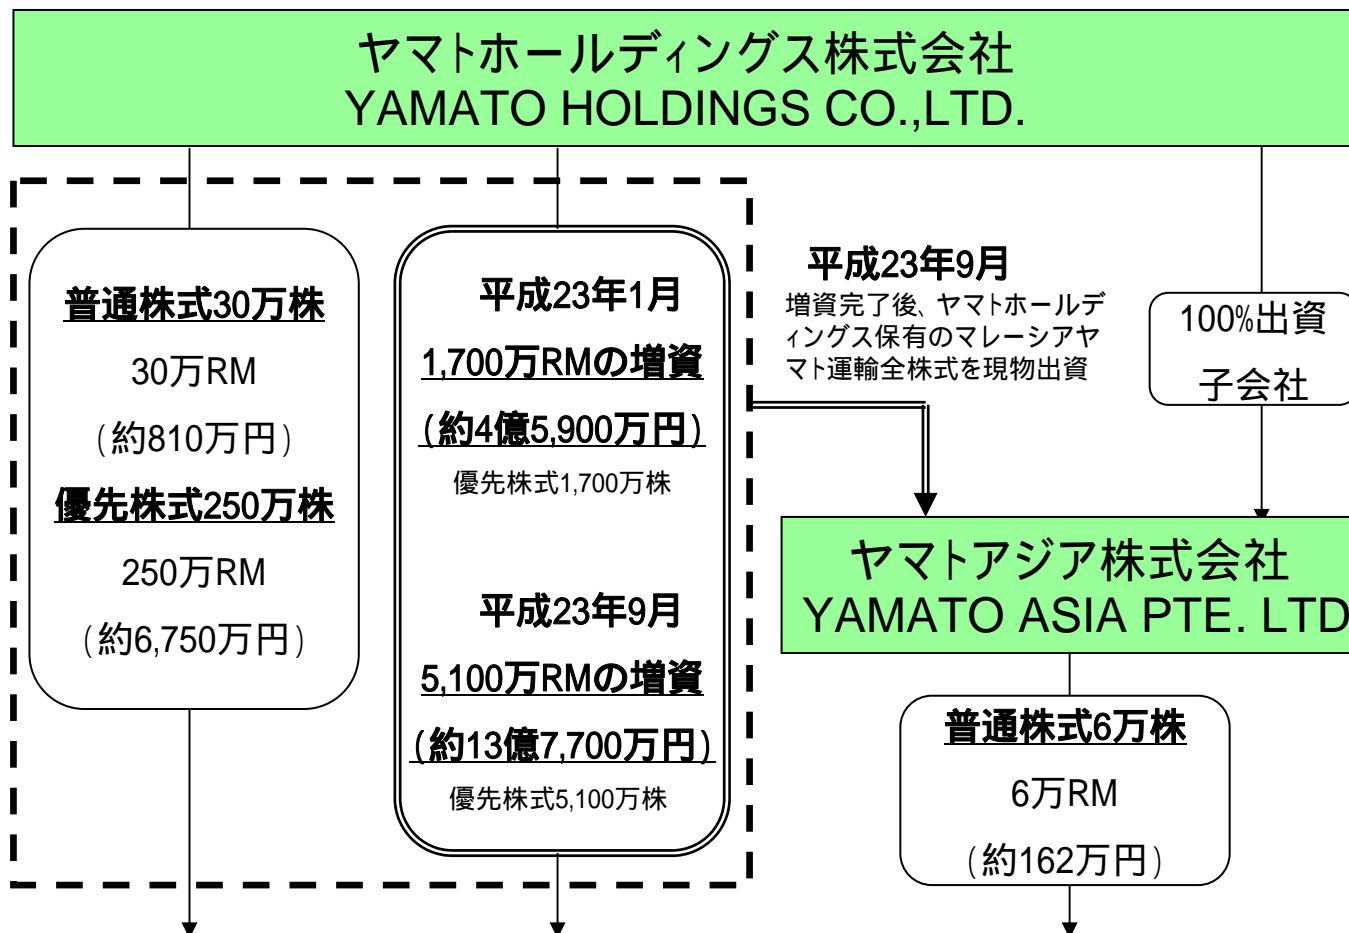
ヤマトホールディングス株式会社
YAMATO HOLDINGS CO.,LTD.

普通株式30万株
30万RM
（約810万円）
優先株式250万株
250万RM
（約6,750万円）

平成23年1月
1,700万RMの増資
（約4億5,900万円）
優先株式1,700万株

平成23年9月
5,100万RMの増資
（約13億7,700万円）
優先株式5,100万株

平成23年9月
増資完了後、ヤマトホールディングス保有のマレーシアヤマト運輸全株式を現物出資

100%出資
子会社

ヤマトアジア株式会社
YAMATO ASIA PTE. LTD

普通株式6万株
6万RM
（約162万円）